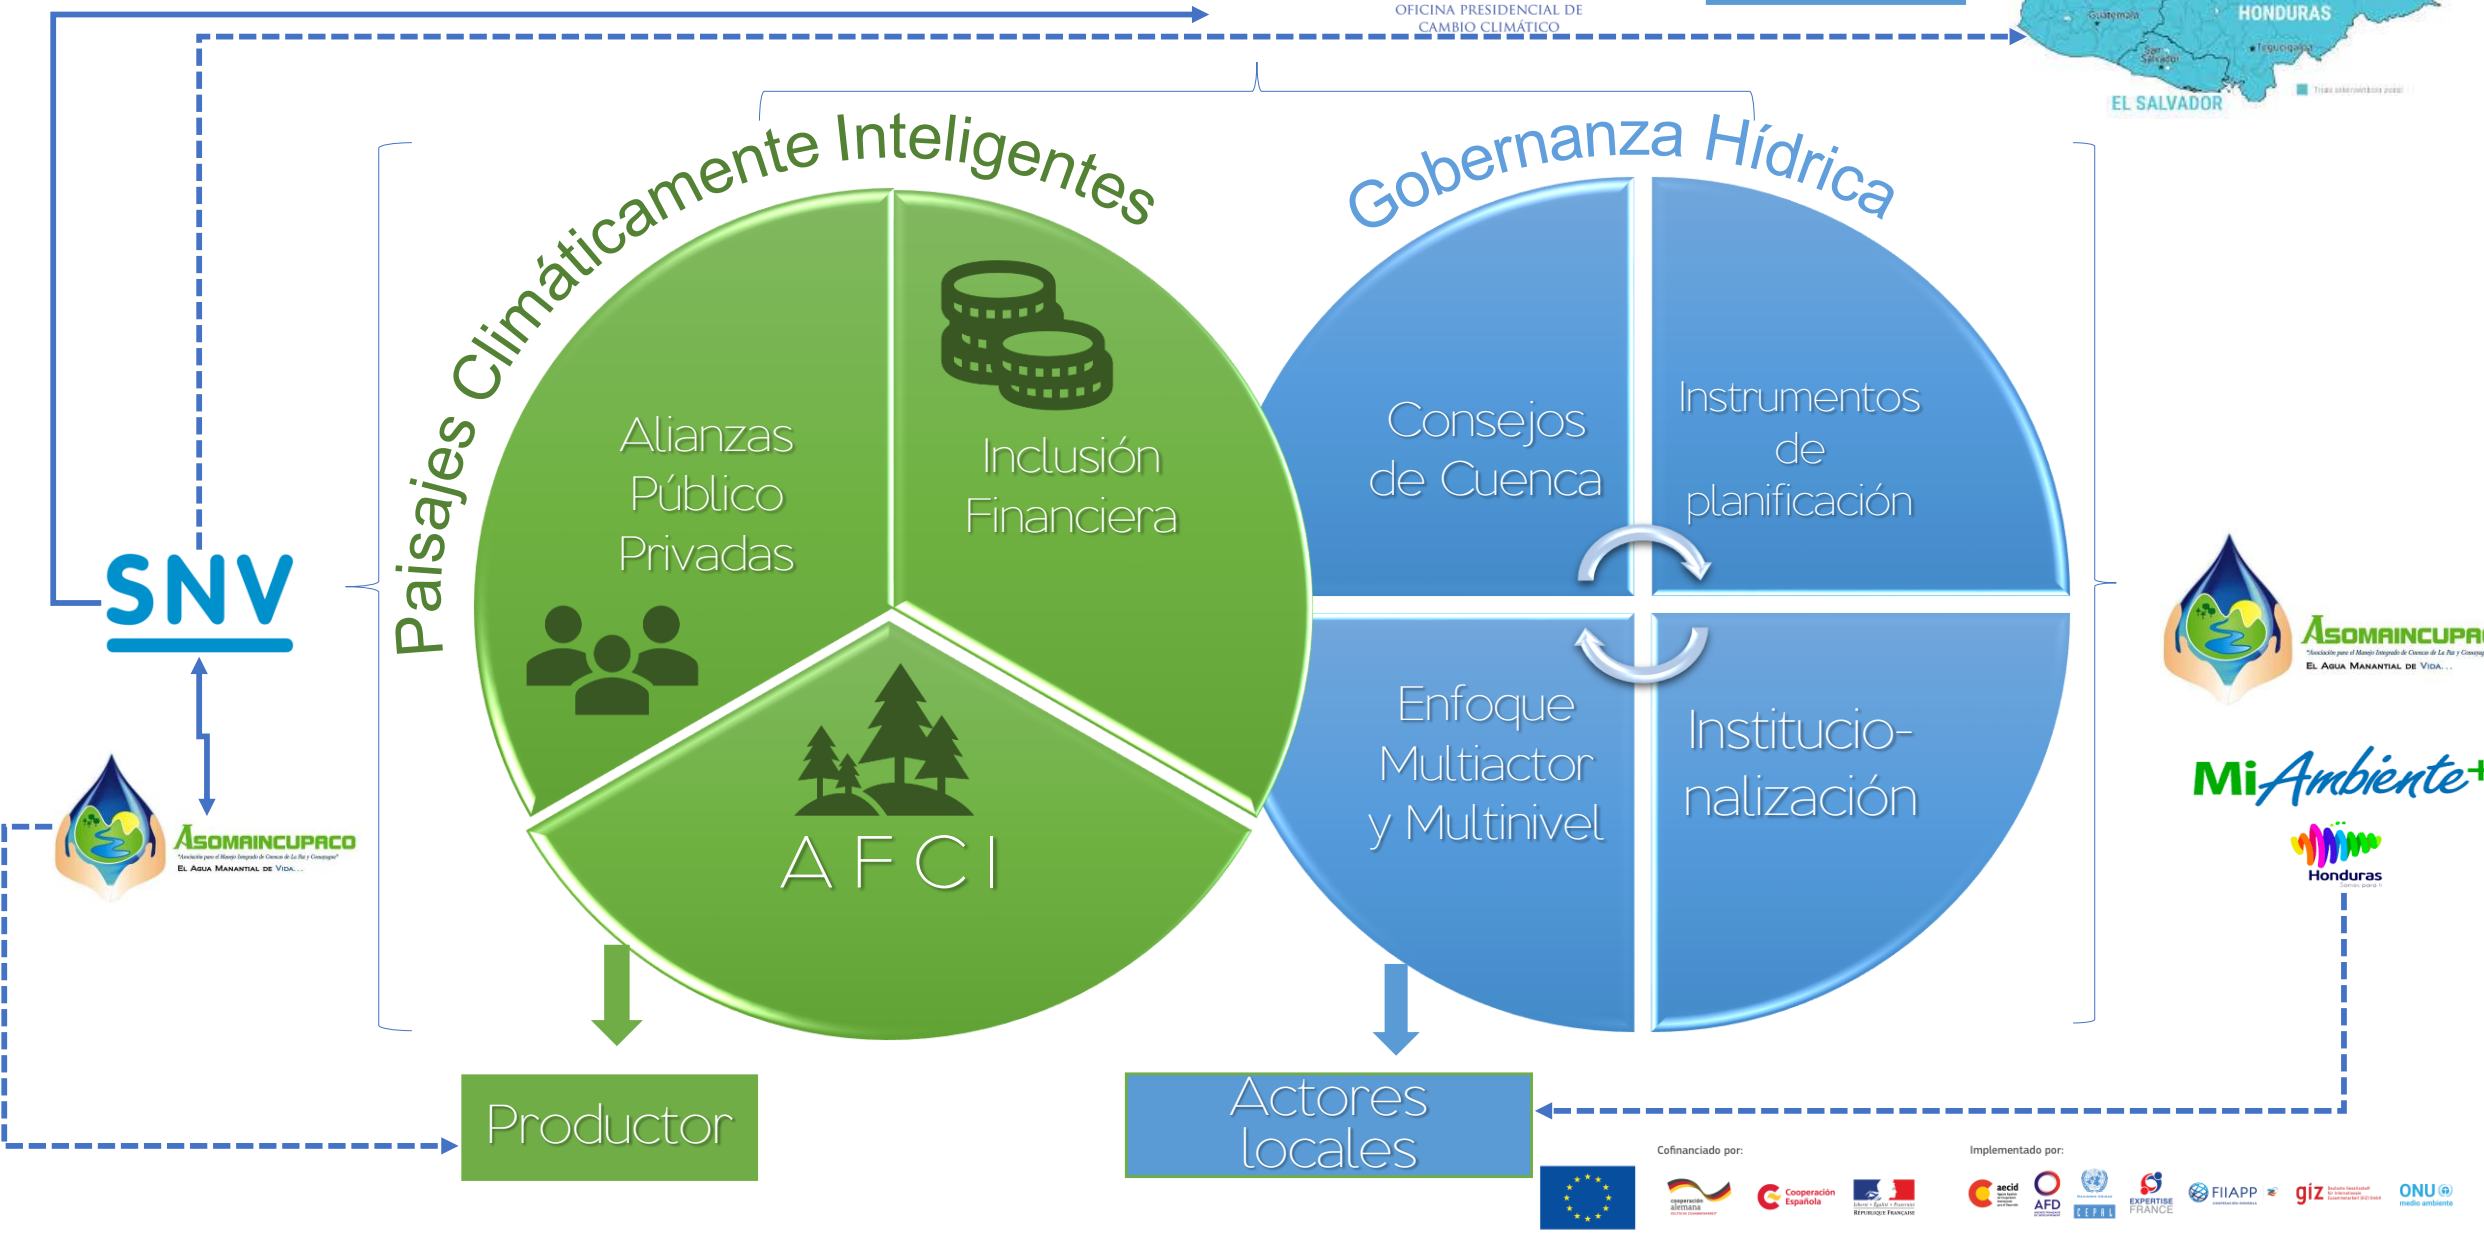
OFICINA PRESIDENCIAL DE CAMBIO CLIMÁTICO

HONDURAS
Guatemala
Tegucigalpa
San Salvador
EL SALVADOR

Paisajes Climáticamente Inteligentes

Gobernanza Hídrica

Alianzas Público Privadas

Inclusión Financiera

AFCI

Consejos de Cuenca

Instrumentos de planificación

Enfoque Multiactor y Multinivel

Institucionalización

SNV

ASOMAINCUPACO
El Agua Manantial de Vida...

ASOMAINCUPA
El Agua Manantial de Vida...

MiAmbiente+

Honduras

Productor

Actores locales

Cofinanciado por:

cooperación alemana

Cooperación Española

République Française

Implementado por:

aecid

AFD

CEPAL

EXPERTISE FRANCE

FIIAPP

giz

ONU medio ambiente